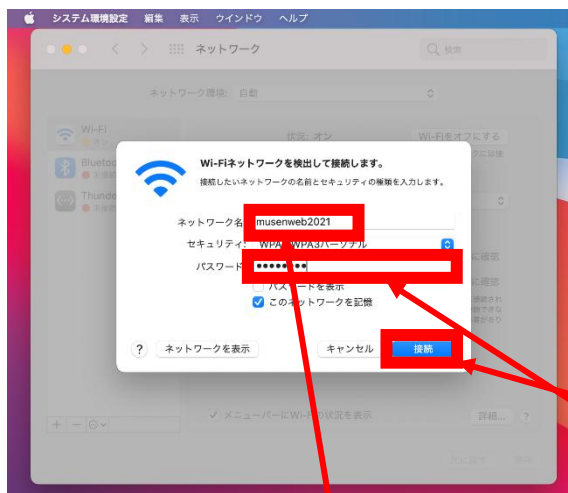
システム環境設定 編集 表示 ウインドウ ヘルプ

ネットワーク

検索

ネットワーク環境: 自動

Wi-Fi

Bluetooth

Thunderbolt

状況: オン

Wi-Fiをオフにする

Wi-Fiネットワークを検出して接続します。

接続したいネットワークの名前とセキュリティの種類を入力します。

ネットワーク名: musenweb2021

セキュリティ: WPA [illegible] WPA3パーソナル

パスワード: ••••••••

パスワードを表示

このネットワークを記憶

? ネットワークを表示

キャンセル

接続

メニューバーにWi-Fi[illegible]状況を表示

詳細...

?